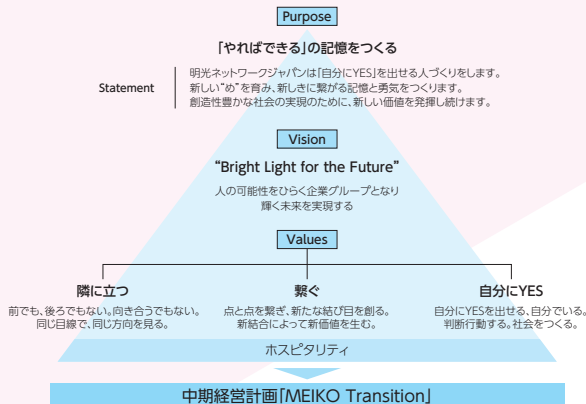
Purpose

「やればできる」の記憶をつくる

Statement

明光ネットワークジャパンは「自分にYES」を出せる人づくりをします。
新しい"め"を育み、新しきに繋がる記憶と勇気をつくります。
創造性豊かな社会の実現のために、新しい価値を発揮し続けます。

Vision

"Bright Light for the Future"

人の可能性をひらく企業グループとなり
輝く未来を実現する

Values

隣に立つ

前でも、後ろでもない。向き合うでもない。
同じ目線で、同じ方向を見る。

繋ぐ

点と点を繋ぎ、新たな結び目を創る。
新結合によって新価値を生む。

自分にYES

自分にYESを出せる、自分でいる。
判断行動する。社会をつくる。

ホスピタリティ

中期経営計画「MEIKO Transition」